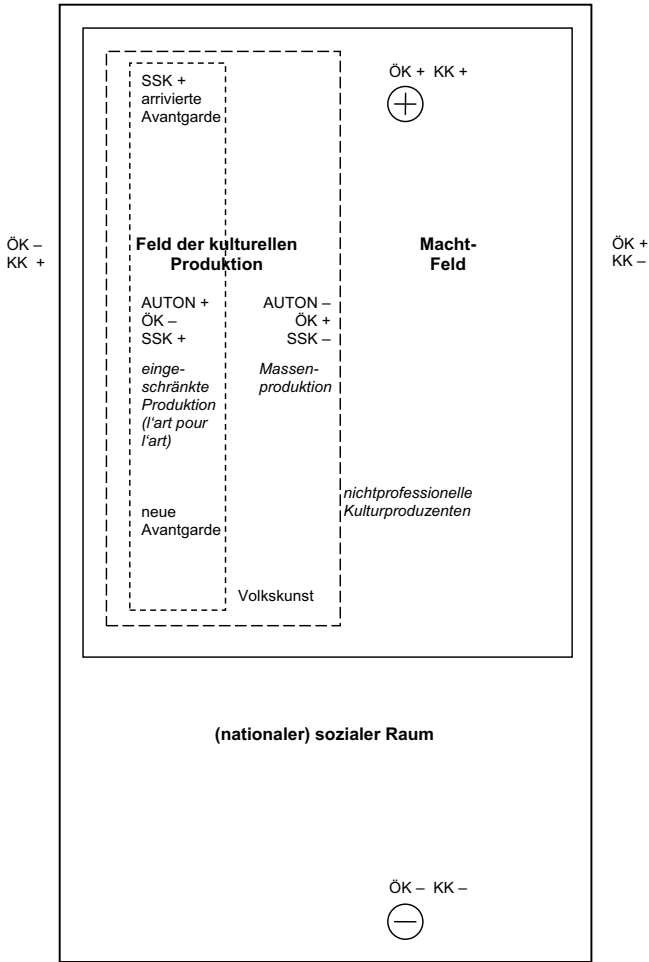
ÖK – KK +

SSK + arrivierte Avantgarde

ÖK + KK +

Feld der kulturellen Produktion

Macht-Feld

ÖK + KK –

AUTON + ÖK – SSK +

AUTON – ÖK + SSK –

eingeschränkte Produktion (l'art pour l'art)

Massenproduktion

nichtprofessionelle Kulturproduzenten

neue Avantgarde

Volkskunst

(nationaler) sozialer Raum

ÖK – KK –